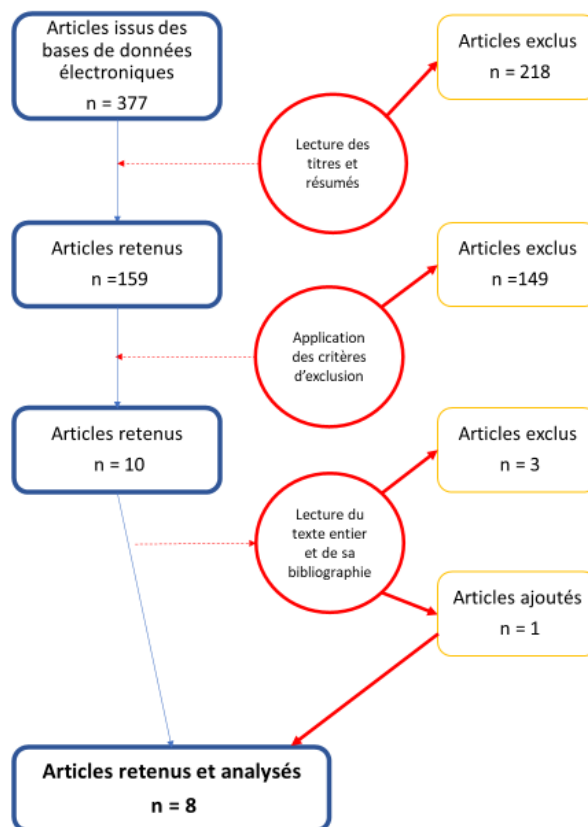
Articles issus des bases de données électroniques
n = 377

Lecture des titres et résumés

Articles exclus
n = 218

Articles retenus
n =159

Application des critères d'exclusion

Articles exclus
n =149

Articles retenus
n = 10

Lecture du texte entier et de sa bibliographie

Articles exclus
n = 3

Articles ajoutés
n = 1

Articles retenus et analysés
n = 8